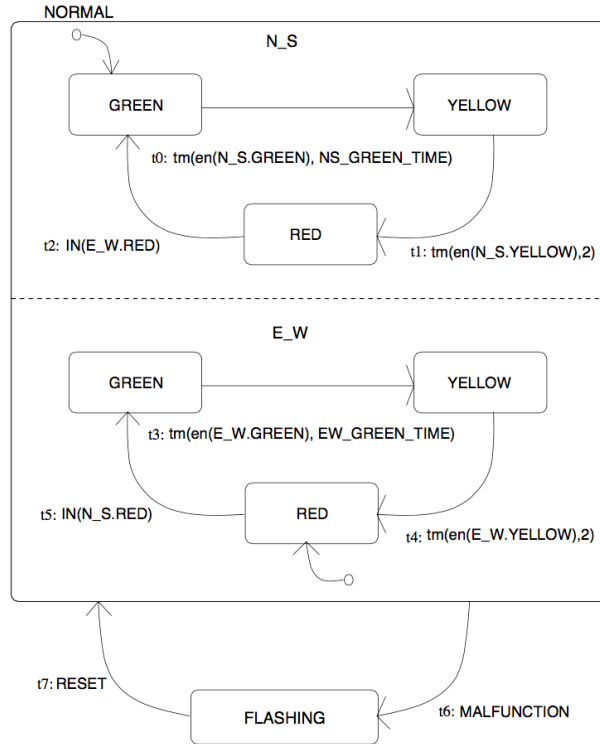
NORMAL

N_S

GREEN

YELLOW

t0: tm(en(N_S.GREEN), NS_GREEN_TIME)

RED

t2: IN(E_W.RED)

t1: tm(en(N_S.YELLOW),2)

E_W

GREEN

YELLOW

t3: tm(en(E_W.GREEN), EW_GREEN_TIME)

RED

t5: IN(N_S.RED)

t4: tm(en(E_W.YELLOW),2)

t7: RESET

FLASHING

t6: MALFUNCTION